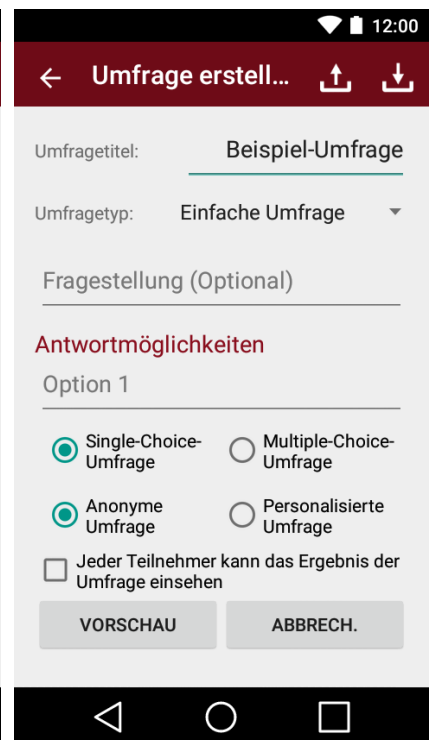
12:00

Umfrage erstell...

Umfragetitel: Beispiel-Umfrage

Umfragetyp: Einfache Umfrage

Fragestellung (Optional)

Antwortmöglichkeiten

Option 1

Single-Choice-Umfrage

Multiple-Choice-Umfrage

Anonyme Umfrage

Personalisierte Umfrage

Jeder Teilnehmer kann das Ergebnis der Umfrage einsehen

VORSCHAU

ABBRECH.